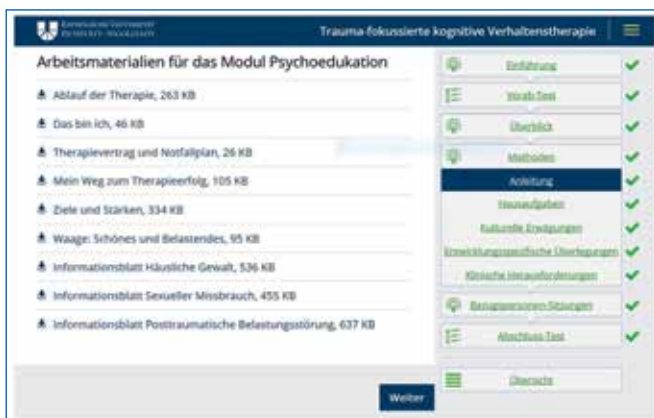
Katholische Universität Eichstätt-Ingolstadt

Trauma-fokussierte kognitive Verhaltenstherapie

Arbeitsmaterialien für das Modul Psychoedukation

Ablauf der Therapie, 263 KB

Das bin ich, 46 KB

Therapievertrag und Notfallplan, 26 KB

Mein Weg zum Therapieerfolg, 105 KB

Ziele und Stärken, 334 KB

Waage: Schönes und Belastendes, 95 KB

Informationsblatt Häusliche Gewalt, 536 KB

Informationsblatt Sexueller Missbrauch, 455 KB

Informationsblatt Posttraumatische Belastungsstörung, 637 KB

Einführung

Vorab-Test

Überblick

Methoden

Anleitung

Hausaufgaben

Kulturelle Erwägungen

Entwicklungsspezifische Überlegungen

Klinische Herausforderungen

Bezugspersonen-Sitzungen

Abschluss-Test

Übersicht

Weiter